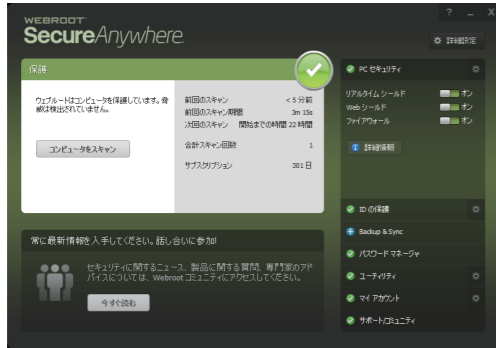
WEBROOT
SecureAnywhere.

? _ X

詳細設定

保護

ウェブルートはコンピュータを保護しています。脅威は検出されていません。

コンピュータをスキャン

前回のスキャン < 5 分前
前回のスキャン期間 3m 15s
次回のスキャン 開始までの時間 22 時間

合計スキャン回数 1

サブスクリプション 301 日

PC セキュリティ

リアルタイム シールド オン
Web シールド オン
ファイアウォール オン

詳細情報

ID の保護

Backup & Sync

パスワード マネージャ

ユーティリティ

マイ アカウント

サポート/コミュニティ

常に最新情報を入手してください。話し合いに参加!

セキュリティに関するニュース、製品に関する質問、専門家のアドバイスについては、Webroot コミュニティにアクセスしてください。

今すぐ読む